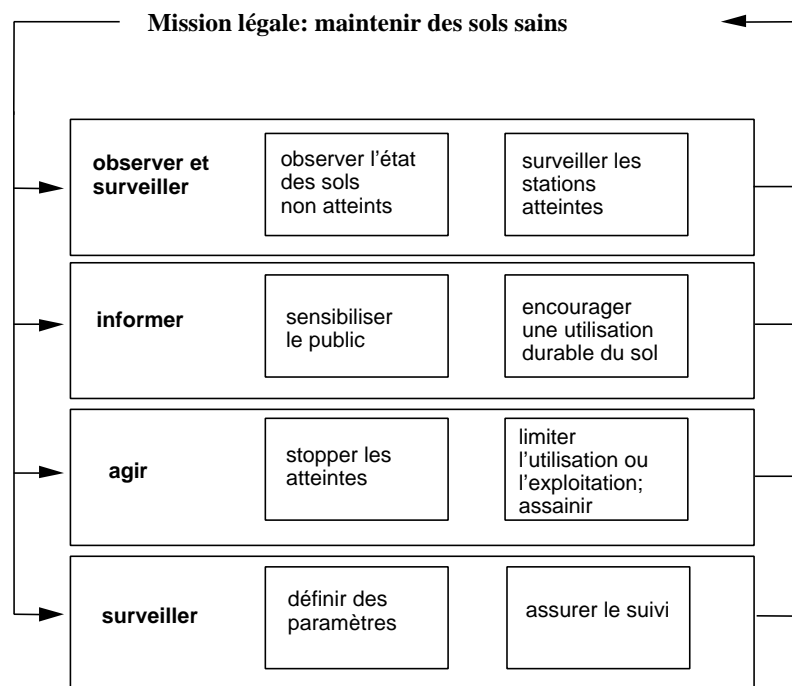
Mission légale: maintenir des sols sains

observer et surveiller

observer l'état des sols non atteints

surveiller les stations atteintes

informer

sensibiliser le public

encourager une utilisation durable du sol

agir

stopper les atteintes

limiter l'utilisation ou l'exploitation; assainir

surveiller

définir des paramètres

assurer le suivi